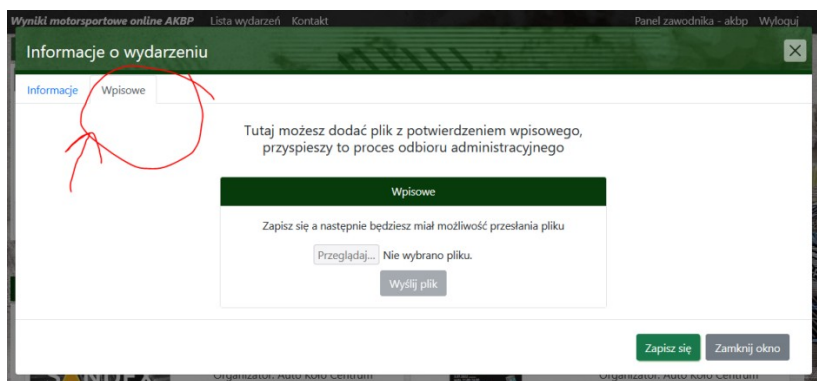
Wyniki motorsportowe online AKBP Lista wydarzeń Kontakt Panel zawodnika - akbp Wyloguj

Informacje o wydarzeniu ×

Informacje Wpisowe

Tutaj możesz dodać plik z potwierdzeniem wpisowego, przyspieszy to proces odbioru administracyjnego

Wpisowe

Zapisz się a następnie będziesz miał możliwość przesłania pliku

Przeglądaj... Nie wybrano pliku.

Wyślij plik

Zapisz się Zamknij okno

Organizator: Auto Koło Centrum Organizator: Auto Koło Centrum